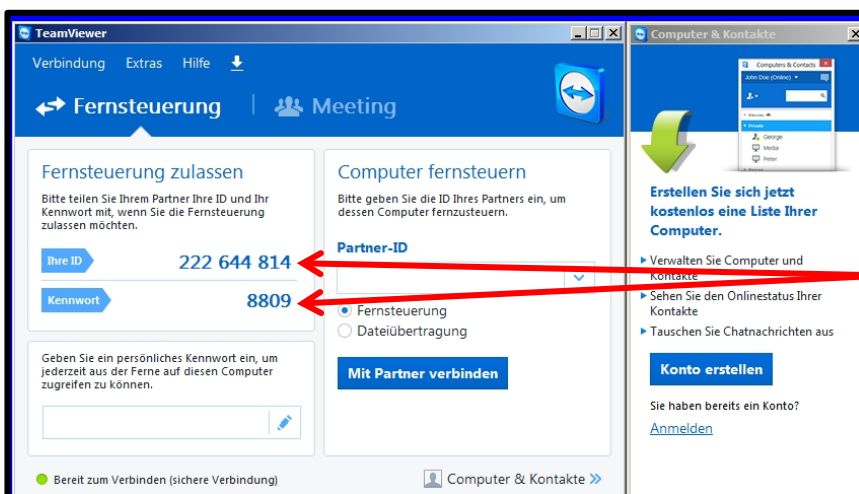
TeamViewer

Verbindung Extras Hilfe

Fernsteuerung | Meeting

Fernsteuerung zulassen

Bitte teilen Sie Ihrem Partner Ihre ID und Ihr Kennwort mit, wenn Sie die Fernsteuerung zulassen möchten.

Ihre ID 222 644 814

Kennwort 8809

Geben Sie ein persönliches Kennwort ein, um jederzeit aus der Ferne auf diesen Computer zugreifen zu können.

Computer fernsteuern

Bitte geben Sie die ID Ihres Partners ein, um dessen Computer fernzusteuern.

Partner-ID

Fernsteuerung

Dateiübertragung

Mit Partner verbinden

Bereit zum Verbinden (sichere Verbindung)

Computer & Kontakte »

Computer & Kontakte

Computers & Contacts

John Doe (Online)

George

Media

Peter

Erstellen Sie sich jetzt kostenlos eine Liste Ihrer Computer.

Verwalten Sie Computer und Kontakte

Sehen Sie den Onlinestatus Ihrer Kontakte

Tauschen Sie Chatnachrichten aus

Konto erstellen

Sie haben bereits ein Konto?

Anmelden